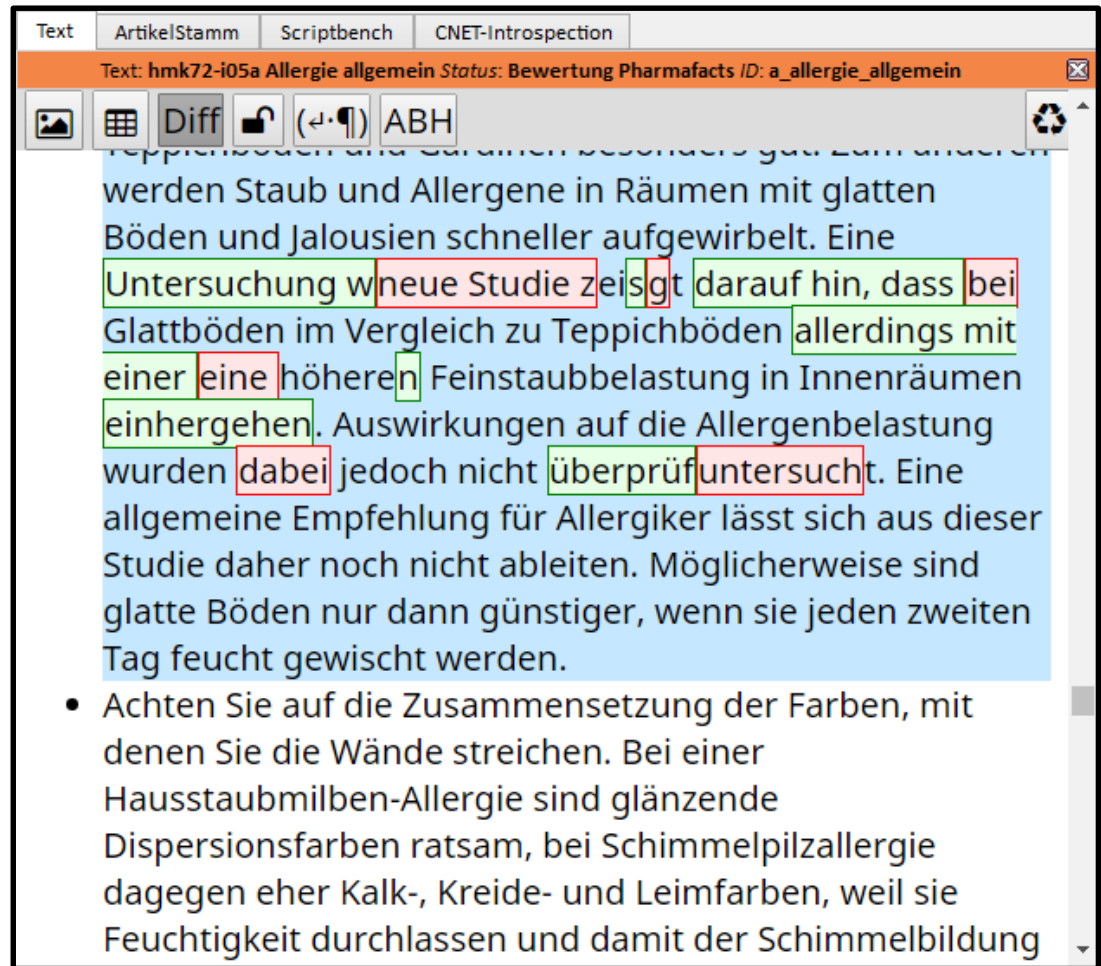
Text | ArtikelStamm | Scriptbench | CNET-Introspection

Text: hmk72-i05a Allergie allgemein Status: Bewertung Pharmafacts ID: a_allergie_allgemein

Diff (↵·¶) ABH

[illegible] werden Staub und Allergene in Räumen mit glatten Böden und Jalousien schneller aufgewirbelt. Eine Untersuchung wneue Studie zeisgt darauf hin, dass bei Glattböden im Vergleich zu Teppichböden allerdings mit einer eine höheren Feinstaubbelastung in Innenräumen einhergehen. Auswirkungen auf die Allergenbelastung wurden dabei jedoch nicht überprüfuntersucht. Eine allgemeine Empfehlung für Allergiker lässt sich aus dieser Studie daher noch nicht ableiten. Möglicherweise sind glatte Böden nur dann günstiger, wenn sie jeden zweiten Tag feucht gewischt werden.

• Achten Sie auf die Zusammensetzung der Farben, mit denen Sie die Wände streichen. Bei einer Hausstaubmilben-Allergie sind glänzende Dispersionsfarben ratsam, bei Schimmelpilzallergie dagegen eher Kalk-, Kreide- und Leimfarben, weil sie Feuchtigkeit durchlassen und damit der Schimmelbildung